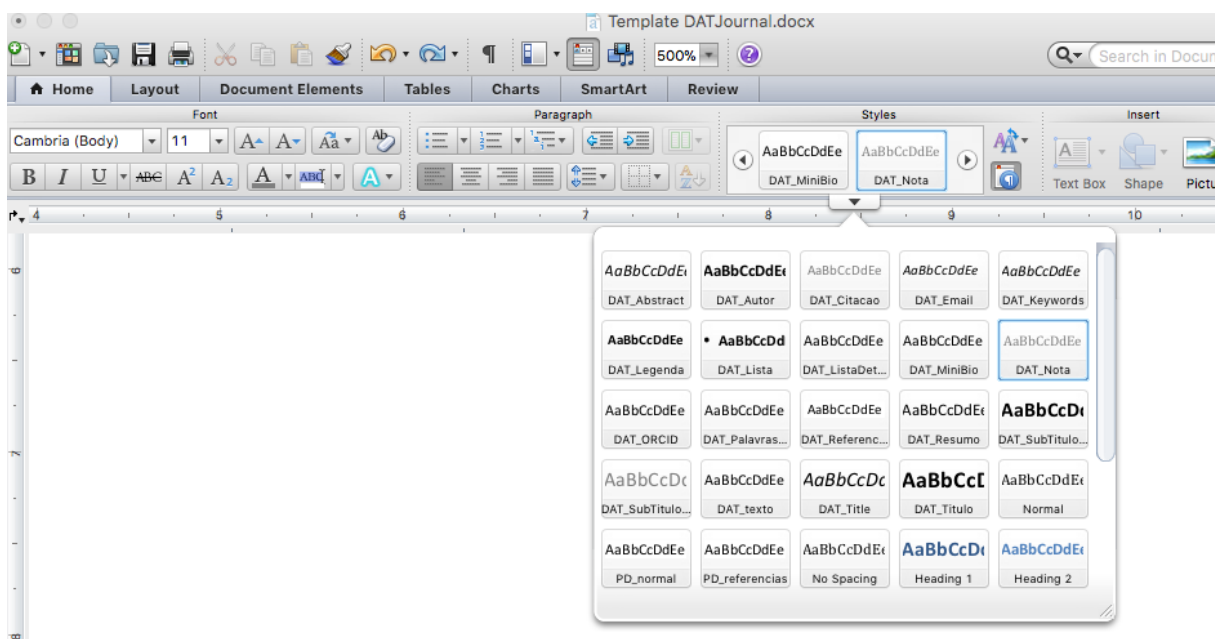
Template DATJournal.docx

500%

Search in Docum

Home | Layout | Document Elements | Tables | Charts | SmartArt | Review

Font
Cambria (Body) 11

Paragraph

Styles
AaBbCcDdEe DAT_MiniBio
AaBbCcDdEe DAT_Nota

Insert
Text Box Shape Pictu

4 5 6 7 8 9 10

| AaBbCcDdEe DAT_Abstract | AaBbCcDdEe DAT_Autor | AaBbCcDdEe DAT_Citacao | AaBbCcDdEe DAT_Email | AaBbCcDdEe DAT_Keywords |
|---|---|---|---|---|
| AaBbCcDdEe DAT_Legenda | • AaBbCcDd DAT_Lista | AaBbCcDdEe DAT_ListaDet... | AaBbCcDdEe DAT_MiniBio | AaBbCcDdEe DAT_Nota |
| AaBbCcDdEe DAT_ORCID | AaBbCcDdEe DAT_Palavras... | AaBbCcDdEe DAT_Referenc... | AaBbCcDdEe DAT_Resumo | AaBbCcDc DAT_SubTitulo... |
| AaBbCcDc DAT_SubTitulo... | AaBbCcDdEe DAT_texto | AaBbCcDc DAT_Title | AaBbCcD DAT_Titulo | AaBbCcDdEe Normal |
| AaBbCcDdEe PD_normal | AaBbCcDdEe PD_referencias | AaBbCcDdEe No Spacing | AaBbCcDc Heading 1 | AaBbCcDdEe Heading 2 |